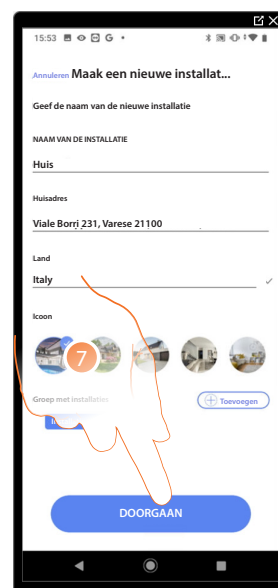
15:53

Annuleren Maak een nieuwe installat...

Geef de naam van de nieuwe installatie

NAAM VAN DE INSTALLATIE

Huis

Huisadres

Viale Borri 231, Varese 21100

Land

Italy

Icoon

7

Groep met installaties

Toevoegen

DOORGAAN